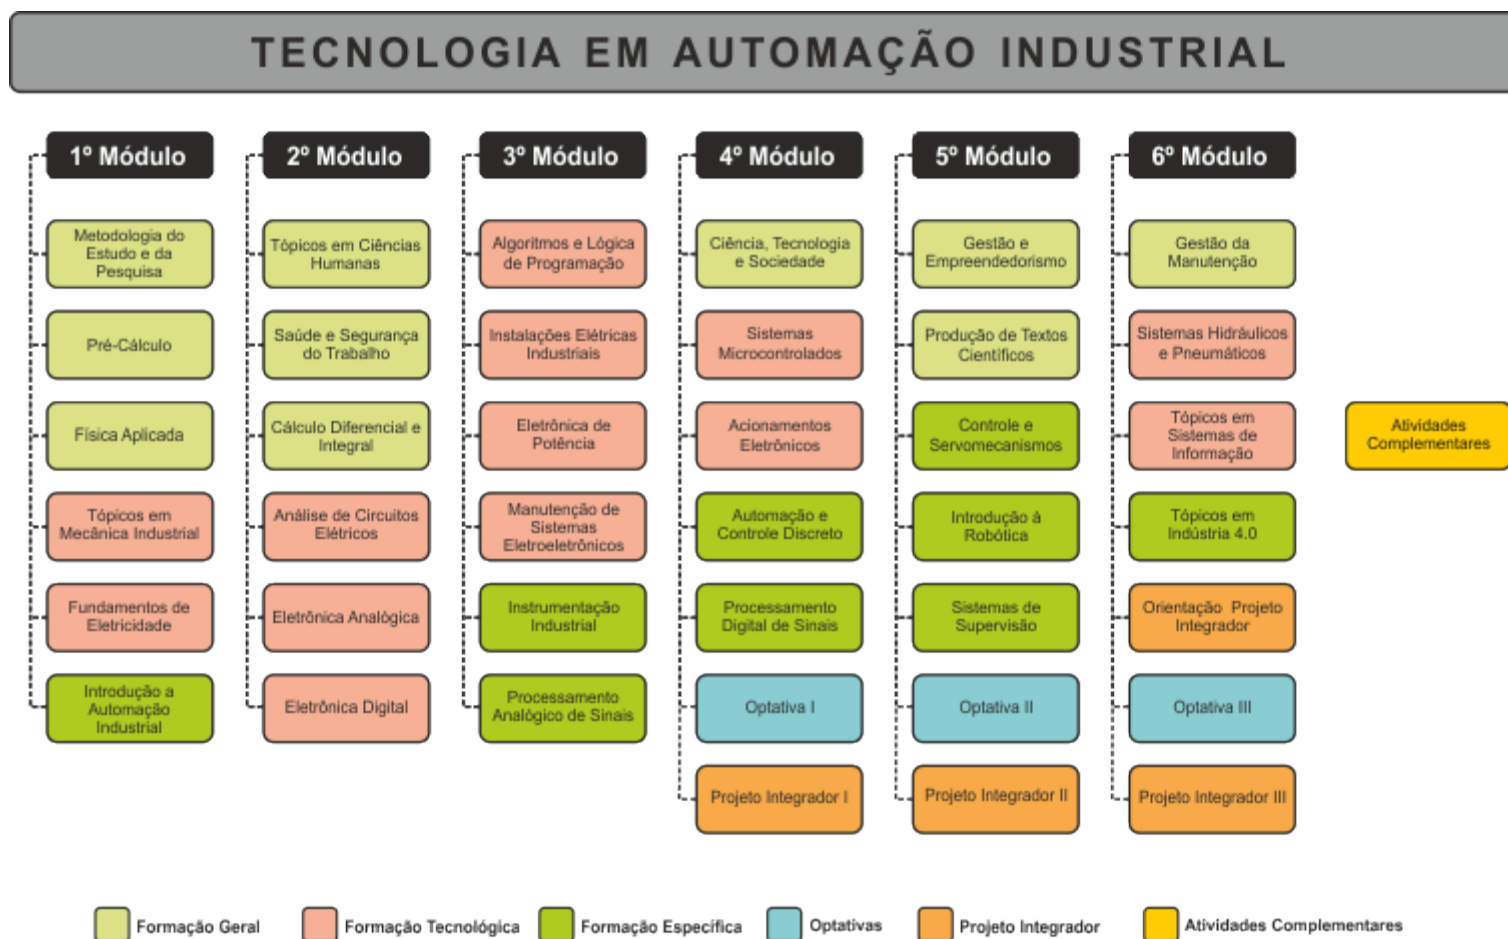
TECNOLOGIA EM AUTOMAÇÃO INDUSTRIAL

1º Módulo

Metodologia do Estudo e da Pesquisa

Pré-Cálculo

Física Aplicada

Tópicos em Mecânica Industrial

Fundamentos de Eletricidade

Introdução a Automação Industrial

2º Módulo

Tópicos em Ciências Humanas

Saúde e Segurança do Trabalho

Cálculo Diferencial e Integral

Análise de Circuitos Elétricos

Eletrônica Analógica

Eletrônica Digital

3º Módulo

Algoritmos e Lógica de Programação

Instalações Elétricas Industriais

Eletrônica de Potência

Manutenção de Sistemas Eletroeletrônicos

Instrumentação Industrial

Processamento Analógico de Sinais

4º Módulo

Ciência, Tecnologia e Sociedade

Sistemas Microcontrolados

Acionamentos Eletrônicos

Automação e Controle Discreto

Processamento Digital de Sinais

Optativa I

Projeto Integrador I

5º Módulo

Gestão e Empreendedorismo

Produção de Textos Científicos

Controle e Servomecanismos

Introdução à Robótica

Sistemas de Supervisão

Optativa II

Projeto Integrador II

6º Módulo

Gestão da Manutenção

Sistemas Hidráulicos e Pneumáticos

Tópicos em Sistemas de Informação

Tópicos em Indústria 4.0

Orientação Projeto Integrador

Optativa III

Projeto Integrador III

Atividades Complementares

Formação Geral
Formação Tecnológica
Formação Específica
Optativas
Projeto Integrador
Atividades Complementares